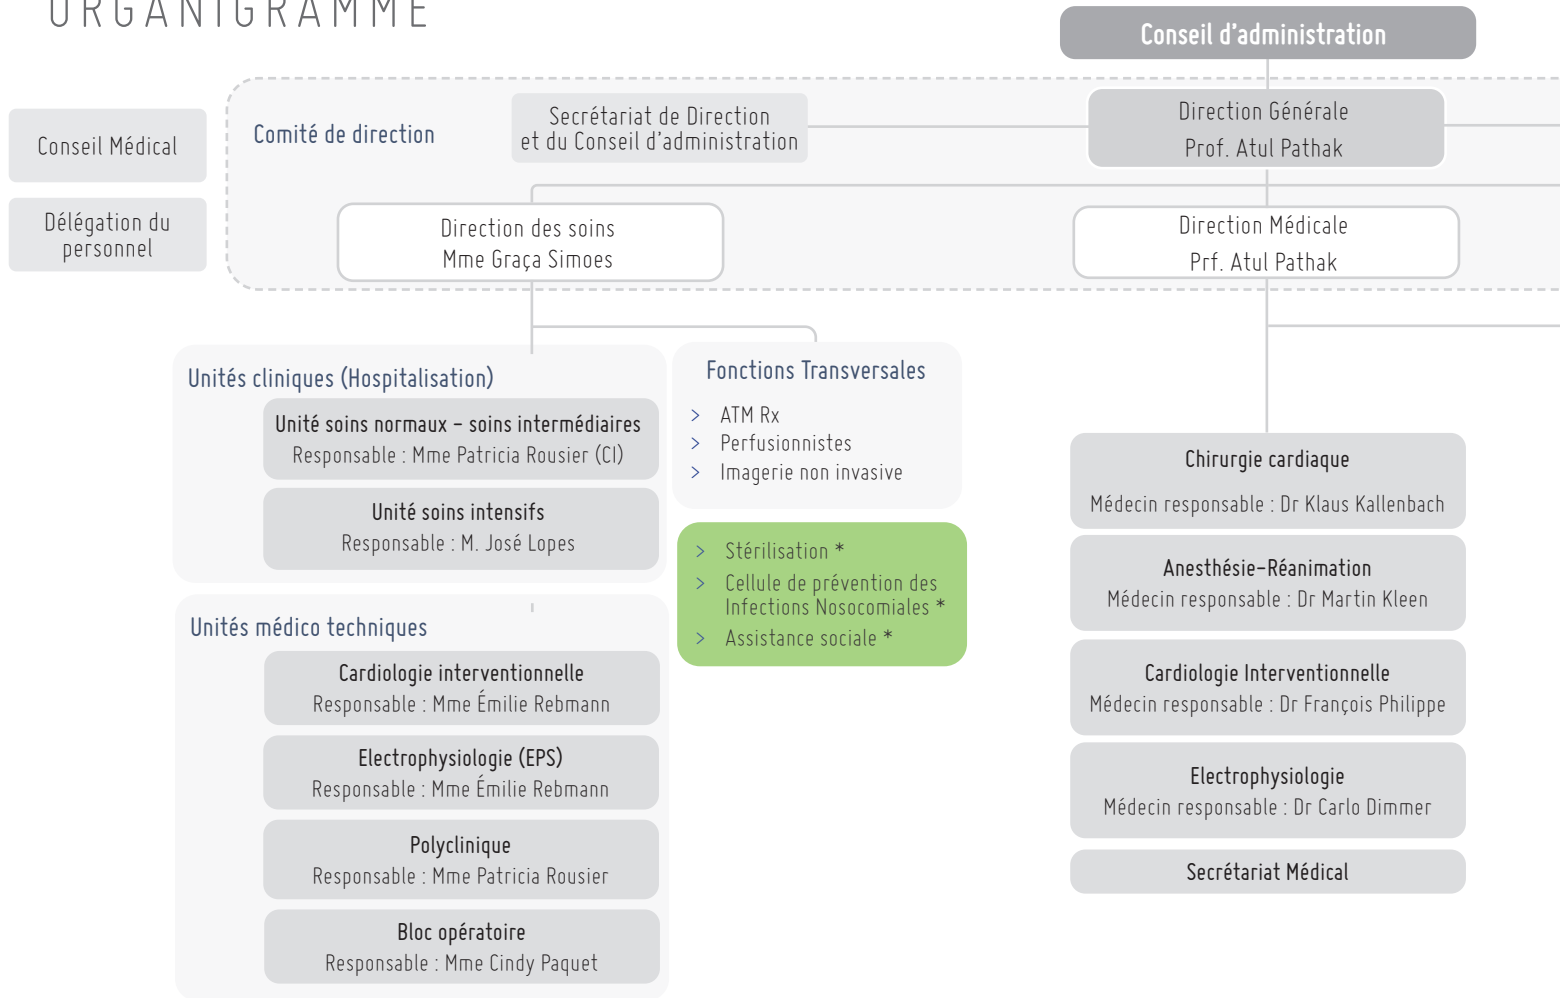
ORGANIGRAMME

Conseil d'administration

Conseil Médical

Délégation du personnel

Comité de direction

Secrétariat de Direction et du Conseil d'administration

Direction Générale
Prof. Atul Pathak

Direction des soins
Mme Graça Simoes

Direction Médicale
Prf. Atul Pathak

Unités cliniques (Hospitalisation)

Unité soins normaux – soins intermédiaires
Responsable : Mme Patricia Rousier (CI)

Unité soins intensifs
Responsable : M. José Lopes

Fonctions Transversales

> ATM Rx
> Perfusionnistes
> Imagerie non invasive

> Stérilisation *
> Cellule de prévention des Infections Nosocomiales *
> Assistance sociale *

Unités médico techniques

Cardiologie interventionnelle
Responsable : Mme Émilie Rebmann

Electrophysiologie (EPS)
Responsable : Mme Émilie Rebmann

Polyclinique
Responsable : Mme Patricia Rousier

Bloc opératoire
Responsable : Mme Cindy Paquet

Chirurgie cardiaque
Médecin responsable : Dr Klaus Kallenbach

Anesthésie-Réanimation
Médecin responsable : Dr Martin Kleen

Cardiologie Interventionnelle
Médecin responsable : Dr François Philippe

Electrophysiologie
Médecin responsable : Dr Carlo Dimmer

Secrétariat Médical